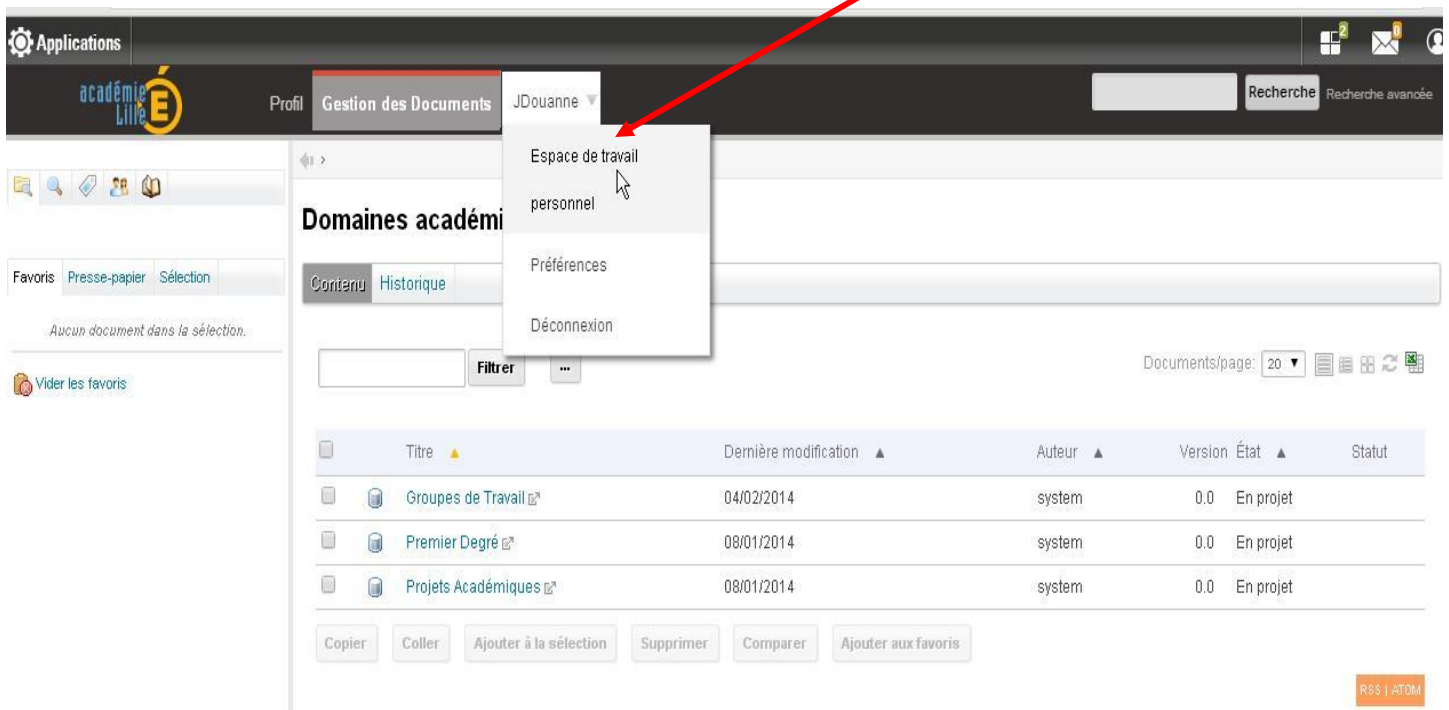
Applications

2 0

académie Lille

Profil Gestion des Documents JDouanne

Recherche Recherche avancée

Espace de travail personnel

Préférences

Déconnexion

Domaines académi

Favoris Presse-papier Sélection

Aucun document dans la sélection.

Vider les favoris

Contenu Historique

Filtrer ...

Documents/page: 20

| | | Titre | Dernière modification | Auteur | Version | État | Statut |
|---|---|---|---|---|---|---|---|
| | | Groupes de Travail | 04/02/2014 | system | 0.0 | En projet | |
| | | Premier Degré | 08/01/2014 | system | 0.0 | En projet | |
| | | Projets Académiques | 08/01/2014 | system | 0.0 | En projet | |

Copier Coller Ajouter à la sélection Supprimer Comparer Ajouter aux favoris

RSS | ATOM